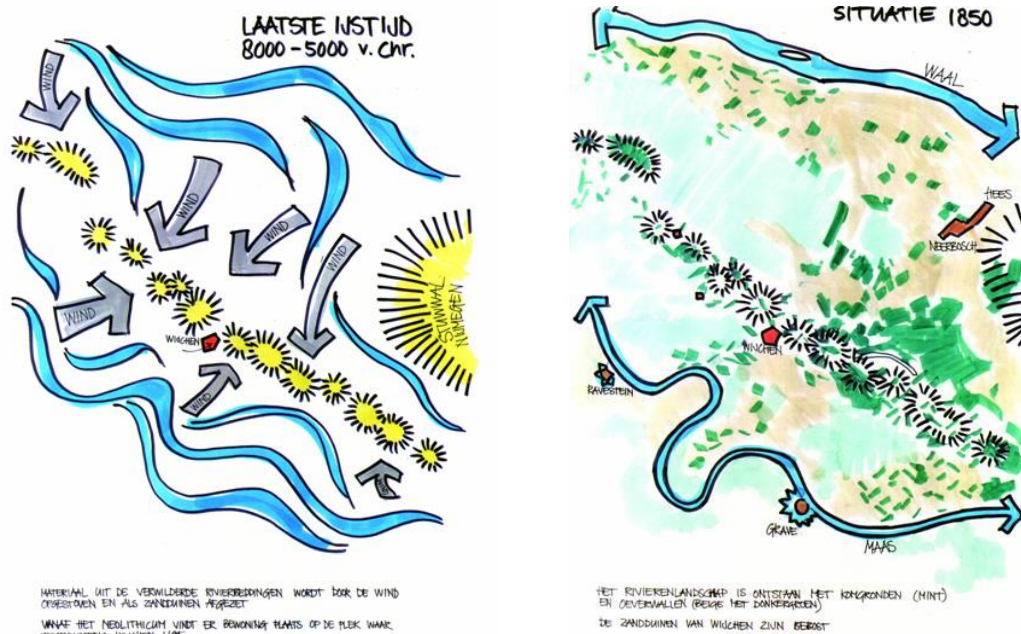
LAATSTE IJSTIJD
8000 - 5000 v. Chr.

WIND
WIND
WIND
WIND
WIND
WIND
WIND

STUWWAL NIJMEGEN

WIJCHEN

MATERIAAL UIT DE VERWILDERDE RIVIERBEDDINGEN WORDT DOOR DE WIND OPGESTUWEN EN ALS ZANDDUINEN AFGEZET

VANAF HET NEOLITHICUM VINDT ER BEWONING PLAATS OP DE PLEK WAAR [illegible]

SITUATIE 1850

WAAL

HEES

NEERBOSCH

WIJCHEN

RAVESTEIN

GRAVE

MAAS

HET RIVIERENLANDSCHAP IS ONTSTAAN MET KOMGRONDEN (MINT) EN OEVERWALLEN (BEIGE MET DONKERGROEN)

DE ZANDDUINEN VAN WIJCHEN ZIJN BEBOST